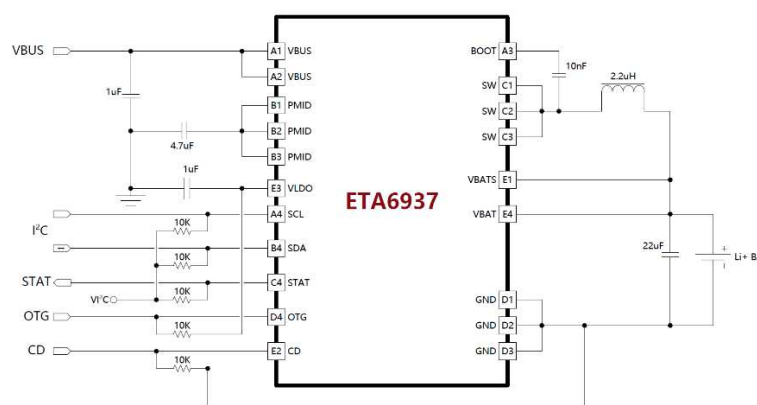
VBUS

1uF

4.7uF

1uF

I²C

STAT

VI²C

OTG

CD

10K

10K

10K

10K

10K

A1 VBUS

A2 VBUS

B1 PMID

B2 PMID

B3 PMID

E3 VLDO

A4 SCL

B4 SDA

C4 STAT

D4 OTG

E2 CD

ETA6937

BOOT A3

SW C1

SW C2

SW C3

VBATS E1

VBAT E4

GND D1

GND D2

GND D3

10nF

2.2uH

22uF

Li+ B